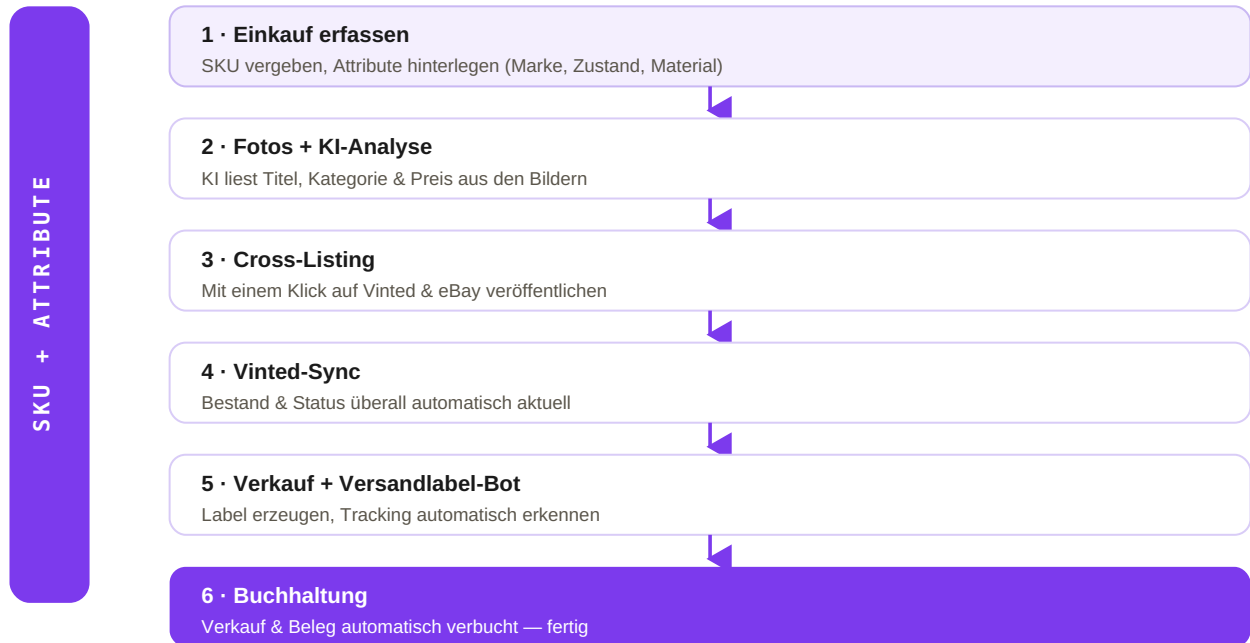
SKU + ATTRIBUTE

1 · Einkauf erfassen
SKU vergeben, Attribute hinterlegen (Marke, Zustand, Material)

2 · Fotos + KI-Analyse
KI liest Titel, Kategorie & Preis aus den Bildern

3 · Cross-Listing
Mit einem Klick auf Vinted & eBay veröffentlichen

4 · Vinted-Sync
Bestand & Status überall automatisch aktuell

5 · Verkauf + Versandlabel-Bot
Label erzeugen, Tracking automatisch erkennen

6 · Buchhaltung
Verkauf & Beleg automatisch verbucht — fertig